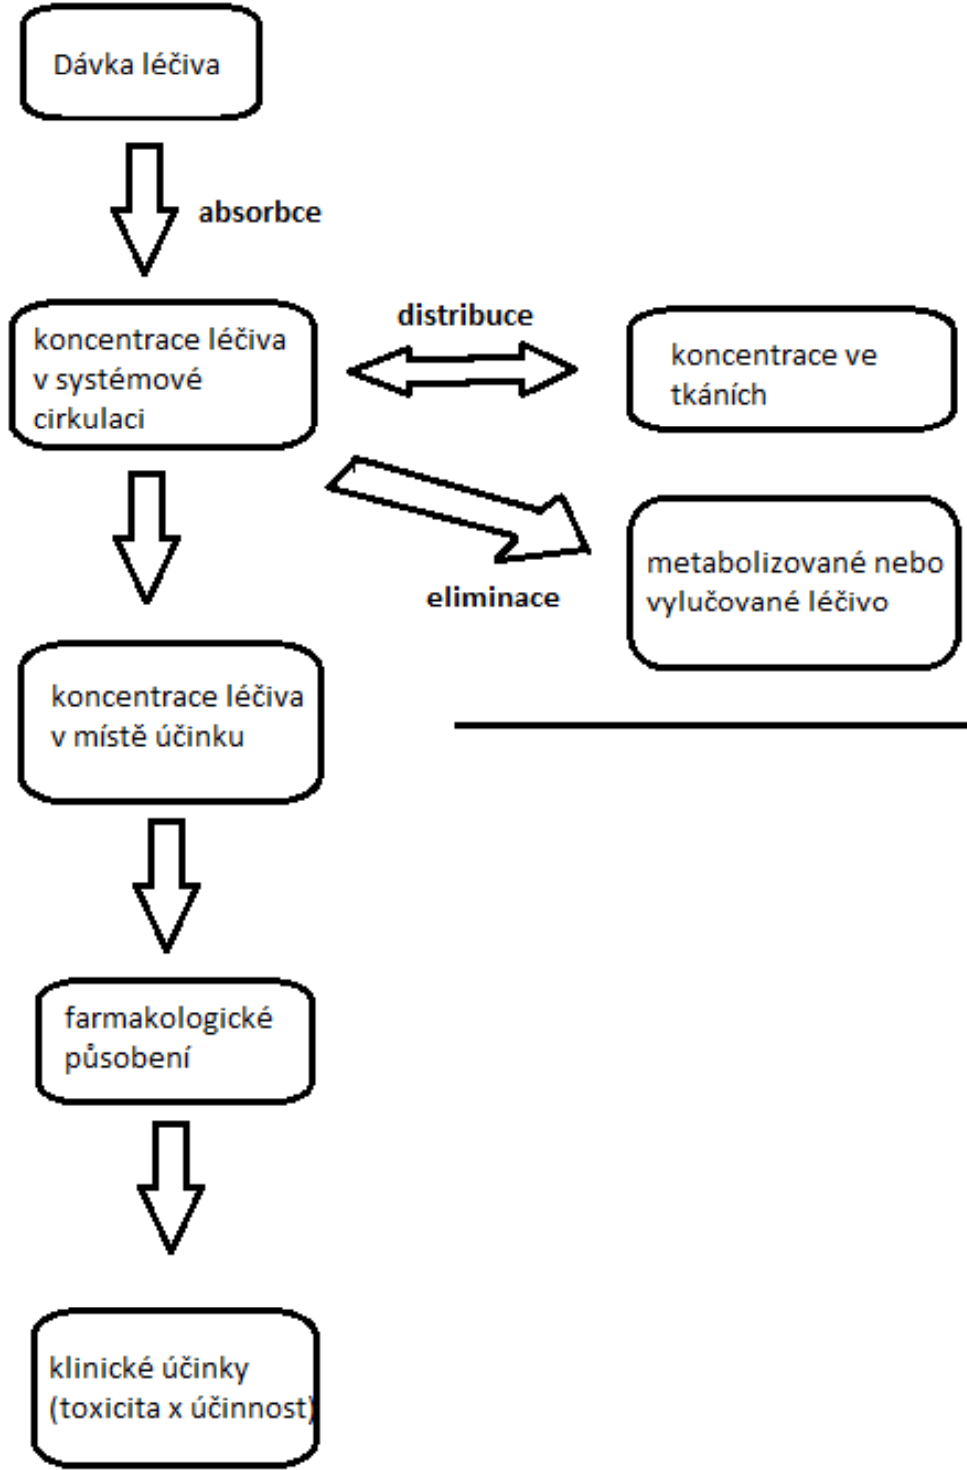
Dávka léčiva

absorbce

koncentrace léčiva v systémové cirkulaci

distribuce

koncentrace ve tkáních

eliminace

metabolizované nebo vylučované léčivo

koncentrace léčiva v místě účinku

farmakologické působení

klinické účinky (toxicita x účinnost)